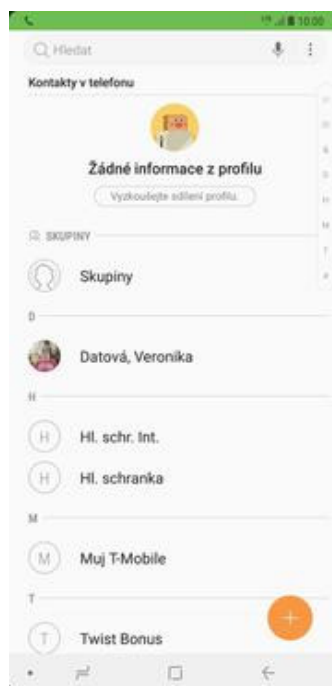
10:00

Hledat

Kontakty v telefonu

Žádné informace z profilu

Vyzkoušejte sdílení profilu.

SKUPINY

Skupiny

D

Datová, Veronika

H

H Hl. schr. Int.

H Hl. schranka

M

M Muj T-Mobile

T

T Twist Bonus